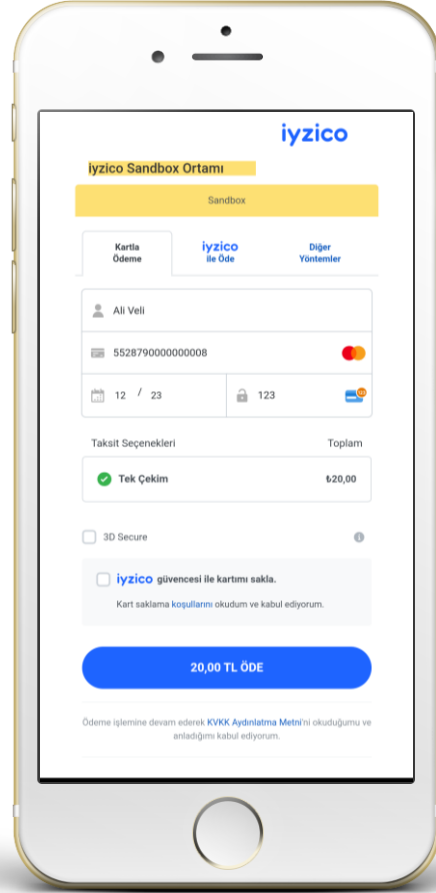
iyzico

iyzico Sandbox Ortamı

Sandbox

Kartla Ödeme

iyzico ile Öde

Diğer Yöntemler

Ali Veli

5528790000000008

12 / 23

123

Taksit Seçenekleri

Toplam

Tek Çekim

₺20,00

3D Secure

iyzico güvencesi ile kartımı sakla.

Kart saklama koşullarını okudum ve kabul ediyorum.

20,00 TL ÖDE

Ödeme işlemine devam ederek KVKK Aydınlatma Metni'ni okuduğumu ve anladığımı kabul ediyorum.